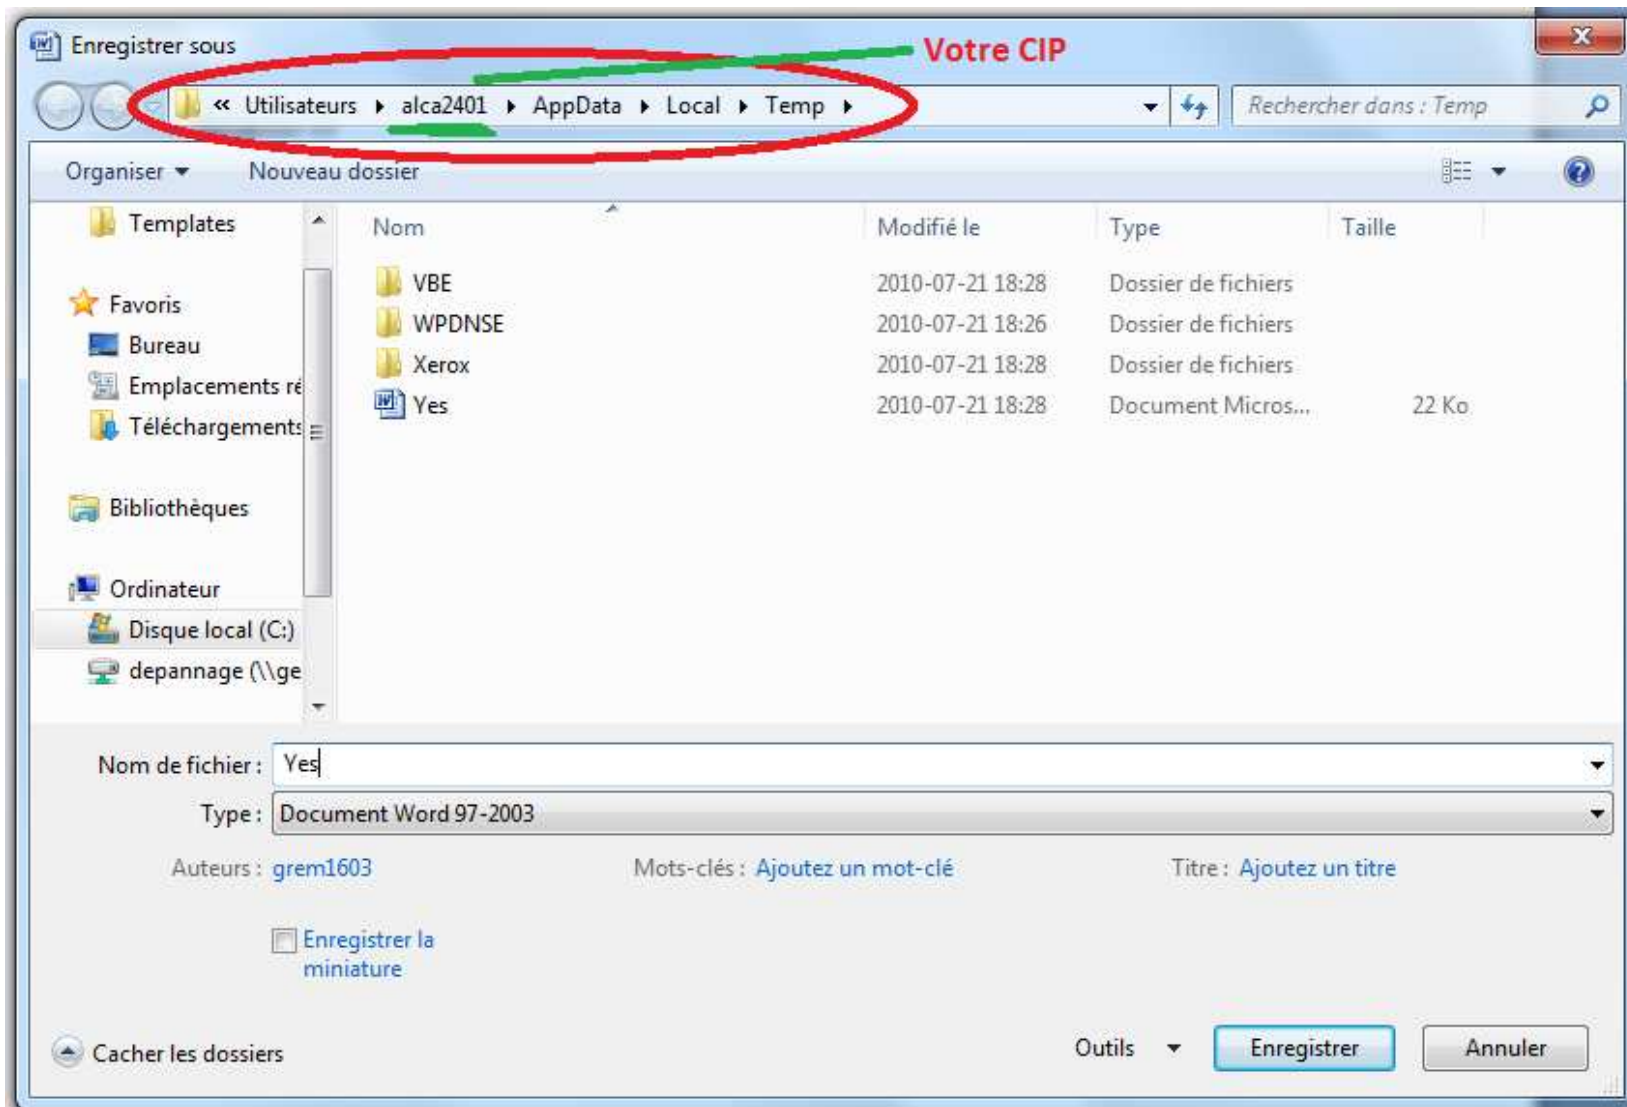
Enregistrer sous

Votre CIP

« Utilisateurs ▸ alca2401 ▸ AppData ▸ Local ▸ Temp ▸

Rechercher dans : Temp

Organiser ▾ Nouveau dossier

Templates

Favoris
Bureau
Emplacements ré
Téléchargements

Bibliothèques

Ordinateur
Disque local (C:)
depannage (\\ge

| Nom | Modifié le | Type | Taille |
|---|---|---|---|
| VBE | 2010-07-21 18:28 | Dossier de fichiers | |
| WPDNSE | 2010-07-21 18:26 | Dossier de fichiers | |
| Xerox | 2010-07-21 18:28 | Dossier de fichiers | |
| Yes | 2010-07-21 18:28 | Document Micros... | 22 Ko |

Nom de fichier : Yes

Type : Document Word 97-2003

Auteurs : grem1603

Mots-clés : Ajoutez un mot-clé

Titre : Ajoutez un titre

Enregistrer la miniature

Cacher les dossiers

Outils ▾

Enregistrer

Annuler